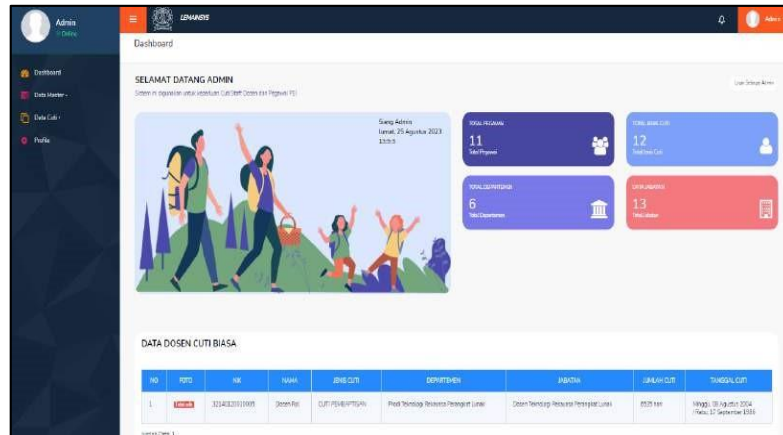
Admin
Online

Dashboard
Data Master
Data Cuti
Profile

LEMAINEIS

Admin

Dashboard

SELAMAT DATANG ADMIN
Sistem ini digunakan untuk keperluan Cuti Staff Dosen dan Pegawai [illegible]

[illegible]

Siang Admin
Jumat, 25 Agustus 2023
13:59

TOTAL PEGAWAI
11
Total Pegawai

TOTAL JENIS CUTI
12
Total Jenis Cuti

TOTAL DEPARTEMEN
6
Total Departemen

DATA JABATAN
13
Total Jabatan

DATA DOSEN CUTI BIASA

| NO | FOTO | NIK | NAMA | JENIS CUTI | DEPARTEMEN | JABATAN | JUMLAH CUTI | TANGGAL CUTI |
|---|---|---|---|---|---|---|---|---|
| 1 | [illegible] | 3214032010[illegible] | Dosen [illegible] | CUTI PEMBAPTISAN | Prodi Teknologi Rekayasa Perangkat Lunak | Dosen Teknologi Rekayasa Perangkat Lunak | 8535 hari | Minggu, 08 Agustus 2004 / Rabu, 17 September 2028 |

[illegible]